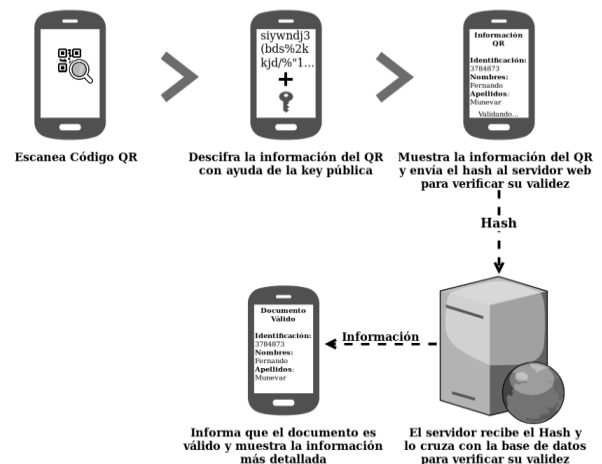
Escanea Código QR

siywndj3 (bds%2k kjd/%"1...
+

Descifra la información del QR con ayuda de la key pública

Información QR
Identificación:
3784873
Nombres:
Fernando
Apellidos:
Munevar
Validando...

Muestra la información del QR y envía el hash al servidor web para verificar su validez

Hash

Documento Válido
Identificación:
3784873
Nombres:
Fernando
Apellidos:
Munevar

Información

Informa que el documento es válido y muestra la información más detallada

El servidor recibe el Hash y lo cruza con la base de datos para verificar su validez